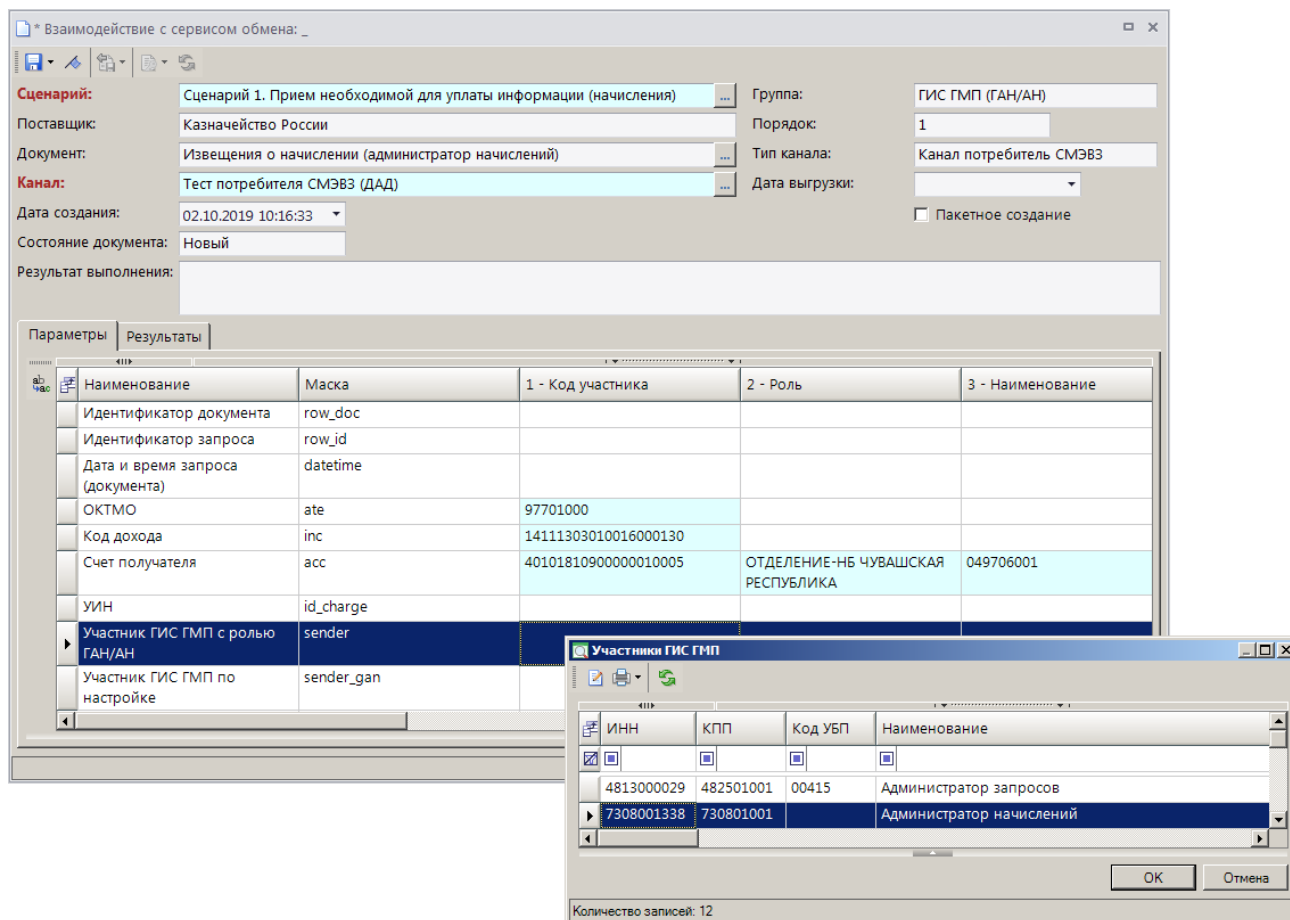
* Взаимодействие с сервисом обмена: _

Сценарий: Сценарий 1. Прием необходимой для уплаты информации (начисления)
Группа: ГИС ГМП (ГАН/АН)
Поставщик: Казначейство России
Порядок: 1
Документ: Извещения о начислении (администратор начислений)
Тип канала: Канал потребитель СМЭВ3
Канал: Тест потребителя СМЭВ3 (ДАД)
Дата выгрузки:
Дата создания: 02.10.2019 10:16:33
Пакетное создание
Состояние документа: Новый
Результат выполнения:

Параметры | Результаты

| Наименование | Маска | 1 - Код участника | 2 - Роль | 3 - Наименование |
|---|---|---|---|---|
| Идентификатор документа | row_doc | | | |
| Идентификатор запроса | row_id | | | |
| Дата и время запроса (документа) | datetime | | | |
| ОКТМО | ate | 97701000 | | |
| Код дохода | inc | 14111303010016000130 | | |
| Счет получателя | acc | 40101810900000010005 | ОТДЕЛЕНИЕ-НБ ЧУВАШСКАЯ РЕСПУБЛИКА | 049706001 |
| УИН | id_charge | | | |
| Участник ГИС ГМП с ролью ГАН/АН | sender | | | |
| Участник ГИС ГМП по настройке | sender_gan | | | |

Участники ГИС ГМП

| ИНН | КПП | Код УБП | Наименование |
|---|---|---|---|
| 4813000029 | 482501001 | 00415 | Администратор запросов |
| 7308001338 | 730801001 | | Администратор начислений |

OK
Отмена
Количество записей: 12